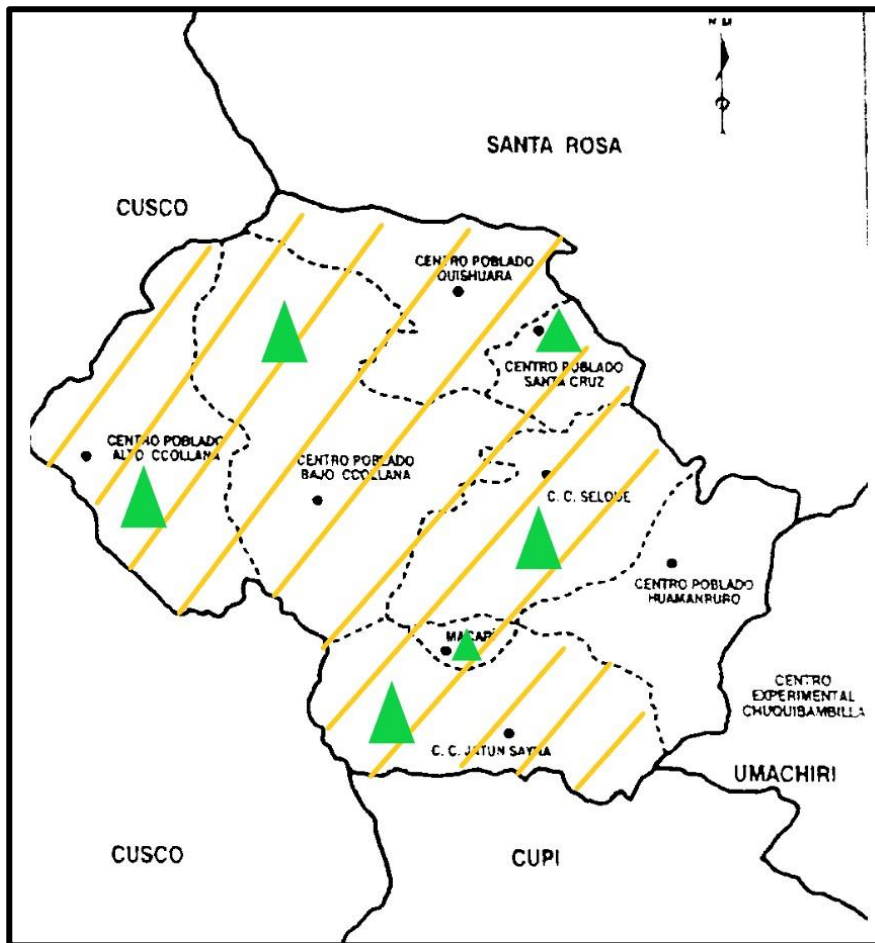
NM

SANTA ROSA

CUSCO

CENTRO POBLADO QUISHUARA

CENTRO POBLADO SANTA CRUZ

CENTRO POBLADO ALTO CCOLLANA

CENTRO POBLADO BAJO CCOLLANA

C. C. SELQUE

CENTRO POBLADO HUAMANRURO

MACARI

CENTRO EXPERIMENTAL CHUQUIBAMBILLA

C. C. JATUN SAYNA

UMACHIRI

CUSCO

CUPI